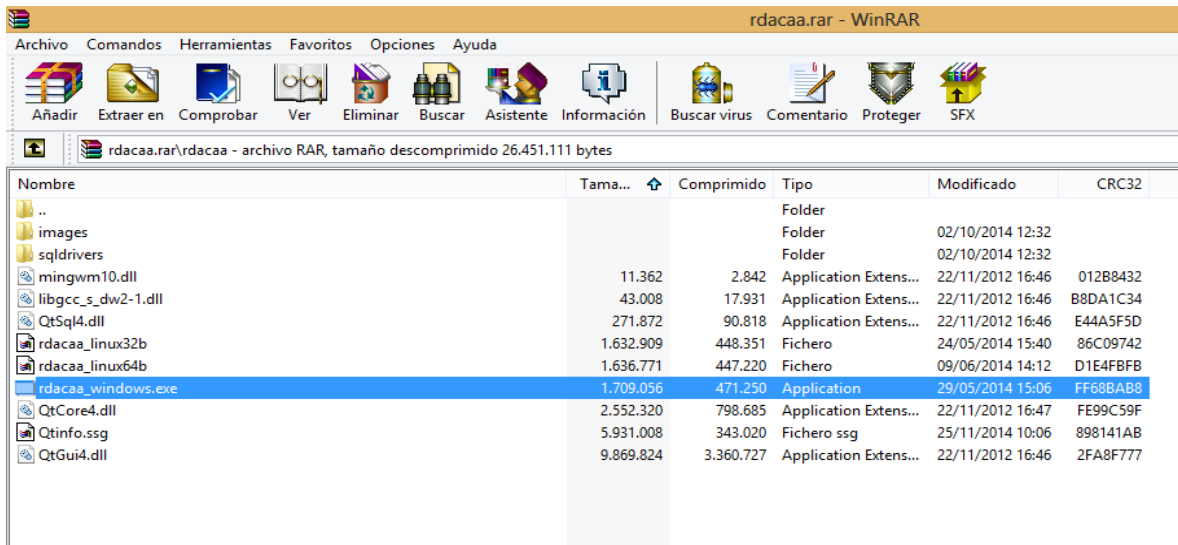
rdacaa.rar - WinRAR

Archivo Comandos Herramientas Favoritos Opciones Ayuda

Añadir Extraer en Comprobar Ver Eliminar Buscar Asistente Información Buscar virus Comentario Proteger SFX

rdacaa.rar\rdacaa - archivo RAR, tamaño descomprimido 26.451.111 bytes

| Nombre | Tama... | Comprimido | Tipo | Modificado | CRC32 |
|---|---|---|---|---|---|
| .. | | | Folder | | |
| images | | | Folder | 02/10/2014 12:32 | |
| sqldrivers | | | Folder | 02/10/2014 12:32 | |
| mingwm10.dll | 11.362 | 2.842 | Application Extens... | 22/11/2012 16:46 | 012B8432 |
| libgcc_s_dw2-1.dll | 43.008 | 17.931 | Application Extens... | 22/11/2012 16:46 | B8DA1C34 |
| QtSql4.dll | 271.872 | 90.818 | Application Extens... | 22/11/2012 16:46 | E44A5F5D |
| rdacaa_linux32b | 1.632.909 | 448.351 | Fichero | 24/05/2014 15:40 | 86C09742 |
| rdacaa_linux64b | 1.636.771 | 447.220 | Fichero | 09/06/2014 14:12 | D1E4FBFB |
| rdacaa_windows.exe | 1.709.056 | 471.250 | Application | 29/05/2014 15:06 | FF68BAB8 |
| QtCore4.dll | 2.552.320 | 798.685 | Application Extens... | 22/11/2012 16:47 | FE99C59F |
| Qtinfo.ssg | 5.931.008 | 343.020 | Fichero ssg | 25/11/2014 10:06 | 898141AB |
| QtGui4.dll | 9.869.824 | 3.360.727 | Application Extens... | 22/11/2012 16:46 | 2FA8F777 |